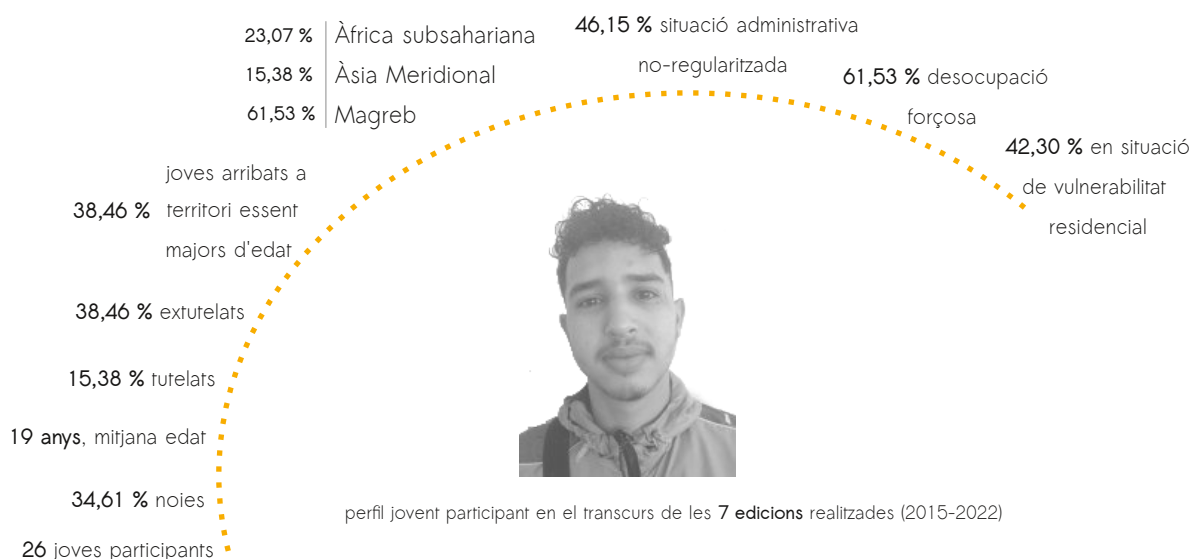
23,07 % Àfrica subsahariana
15,38 % Àsia Meridional
61,53 % Magreb

46,15 % situació administrativa no-regularitzada

61,53 % desocupació forçosa

42,30 % en situació de vulnerabilitat residencial

38,46 % joves arribats a territori essent majors d'edat

38,46 % extutelats

15,38 % tutelats

19 anys, mitjana edat

34,61 % noies

26 joves participants

perfil jovent participant en el transcurs de les 7 edicions realitzades (2015-2022)